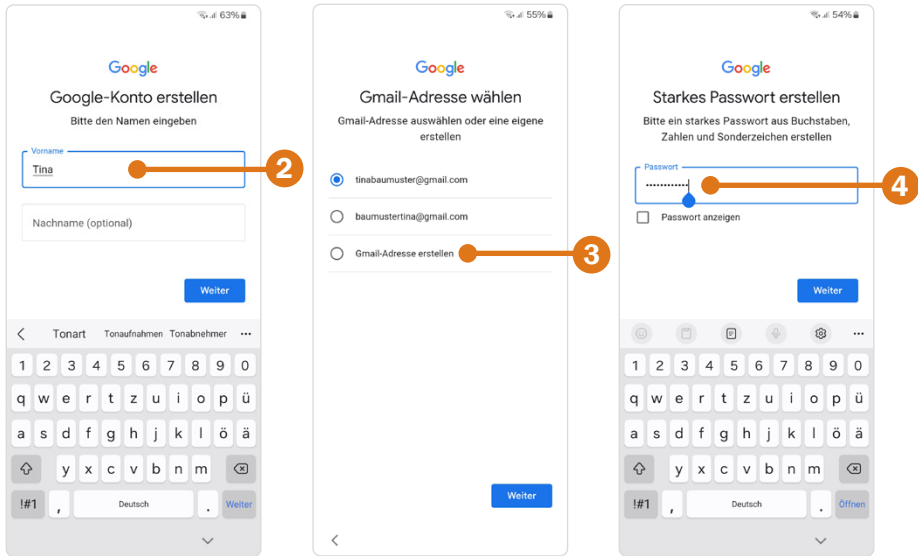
63%

Google

Google-Konto erstellen

Bitte den Namen eingeben

Vorname

Tina

2

Nachname (optional)

Weiter

Tonart Tonaufnahmen Tonabnehmer

1 2 3 4 5 6 7 8 9 0

q w e r t z u i o p ü

a s d f g h j k l ö ä

y x c v b n m

!#1 , Deutsch . Weiter

55%

Google

Gmail-Adresse wählen

Gmail-Adresse auswählen oder eine eigene erstellen

tinabaumuster@gmail.com

baumustertina@gmail.com

Gmail-Adresse erstellen

3

Weiter

54%

Google

Starkes Passwort erstellen

Bitte ein starkes Passwort aus Buchstaben, Zahlen und Sonderzeichen erstellen

Passwort

••••••••••••

4

Passwort anzeigen

Weiter

1 2 3 4 5 6 7 8 9 0

q w e r t z u i o p ü

a s d f g h j k l ö ä

y x c v b n m

!#1 , Deutsch . Öffnen